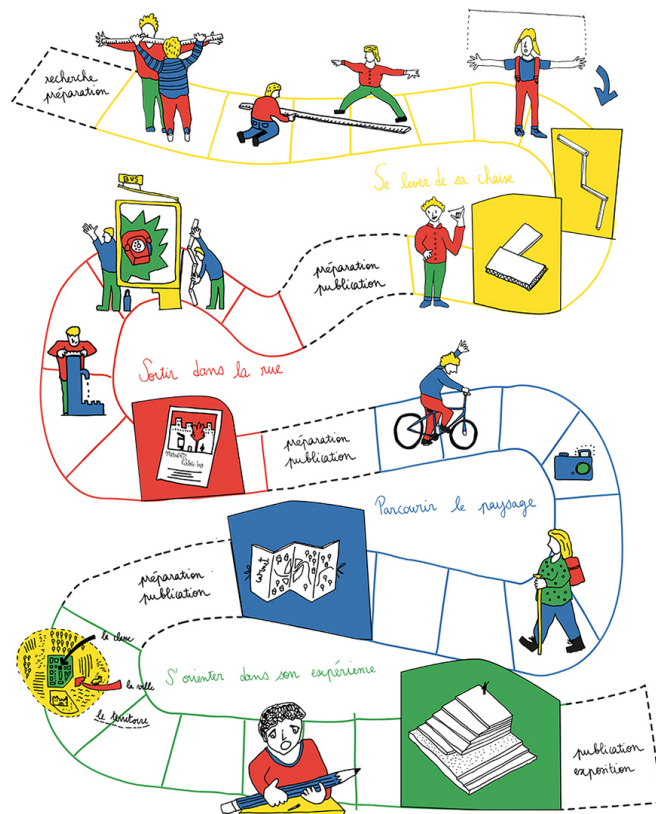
recherche
préparation

Se lever de sa chaise

BUS

préparation
publication

Sortir dans la rue

préparation
publication

Parcourir le paysage

préparation
publication

le chose

la ville

le territoire

S'orienter dans son expérience

publication
exposition